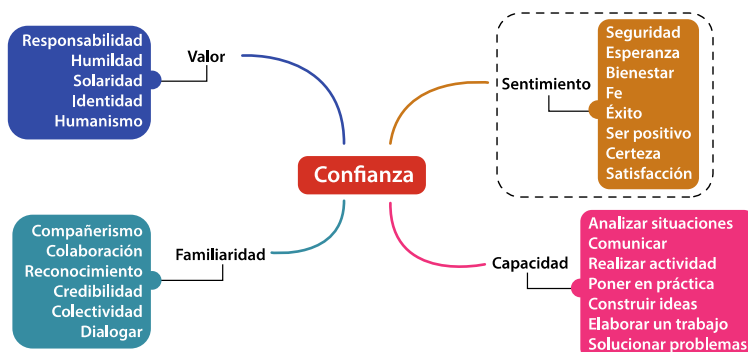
Responsabilidad
Humildad
Solaridad
Identidad
Humanismo

Valor

Seguridad
Esperanza
Bienestar
Fe
Éxito
Ser positivo
Certeza
Satisfacción

Sentimiento

Confianza

Compañerismo
Colaboración
Reconocimiento
Credibilidad
Colectividad
Dialogar

Familiaridad

Capacidad

Analizar situaciones
Comunicar
Realizar actividad
Poner en práctica
Construir ideas
Elaborar un trabajo
Solucionar problemas